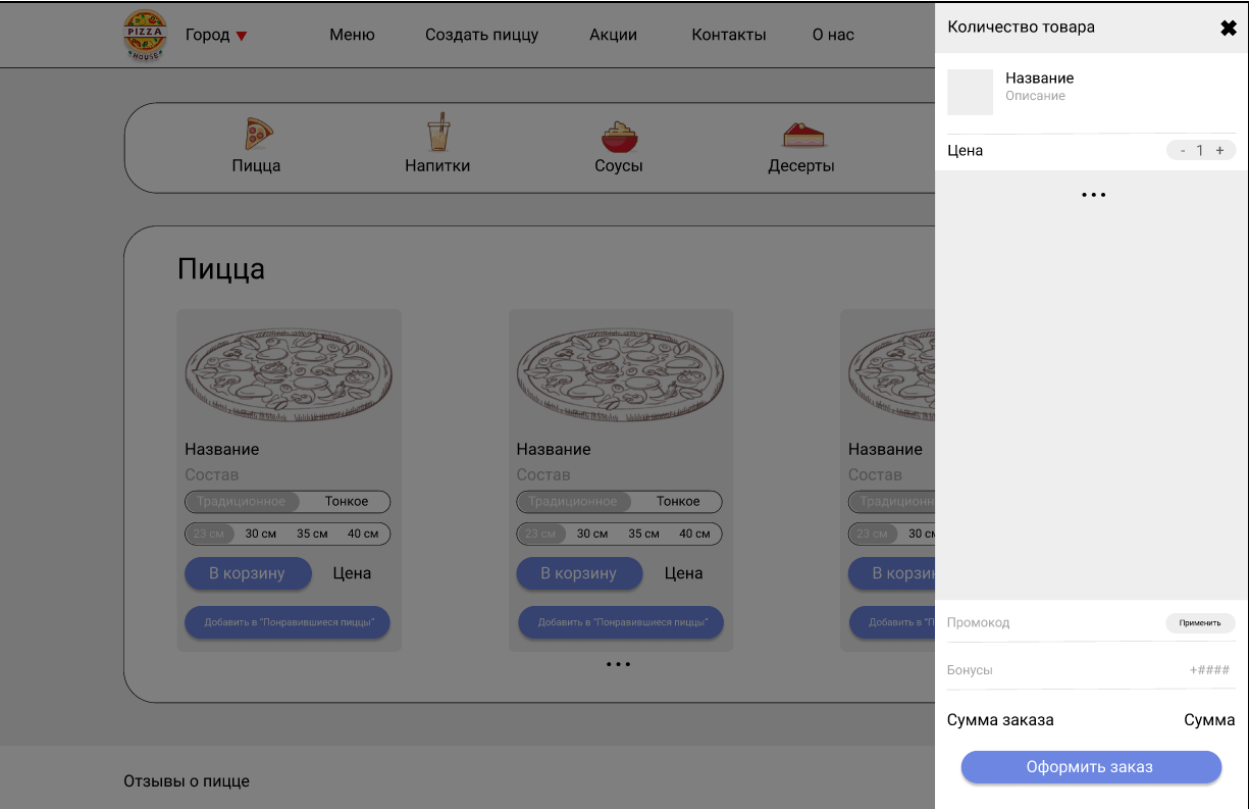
PIZZA HOUSE

Город ▾ Меню Создать пиццу Акции Контакты О нас

Пицца Напитки Соусы Десерты

Пицца

Название
Состав
Традиционное Тонкое
23 см 30 см 35 см 40 см
В корзину Цена
Добавить в "Понравившиеся пиццы"

Название
Состав
Традиционное Тонкое
23 см 30 см 35 см 40 см
В корзину Цена
Добавить в "Понравившиеся пиццы"

Название
Состав
Традиционн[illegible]
23 см 30 с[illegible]
В корзи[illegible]
Добавить в "П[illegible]

• • •

Отзывы о пицце

Количество товара ✖

Название
Описание

Цена - 1 +

• • •

Промокод Применить

Бонусы +####

Сумма заказа Сумма

Оформить заказ